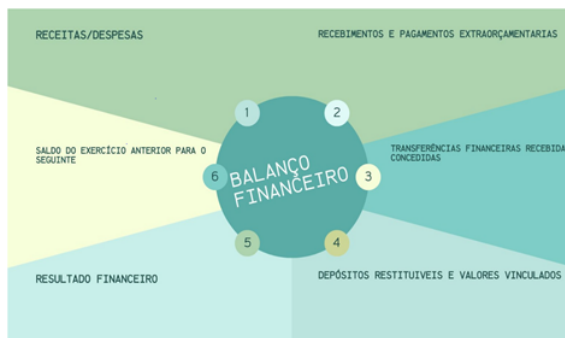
RECEITAS/DESPESAS

RECEBIMENTOS E PAGAMENTOS EXTRAORÇAMENTARIAS

SALDO DO EXERCÍCIO ANTERIOR PARA O SEGUINTE

1

2

6

BALANÇO FINANCEIRO

3

TRANSFERÊNCIAS FINANCEIRAS RECEBIDA CONCEDIDAS

5

4

RESULTADO FINANCEIRO

DEPÓSITOS RESTITUIVEIS E VALORES VINCULADOS